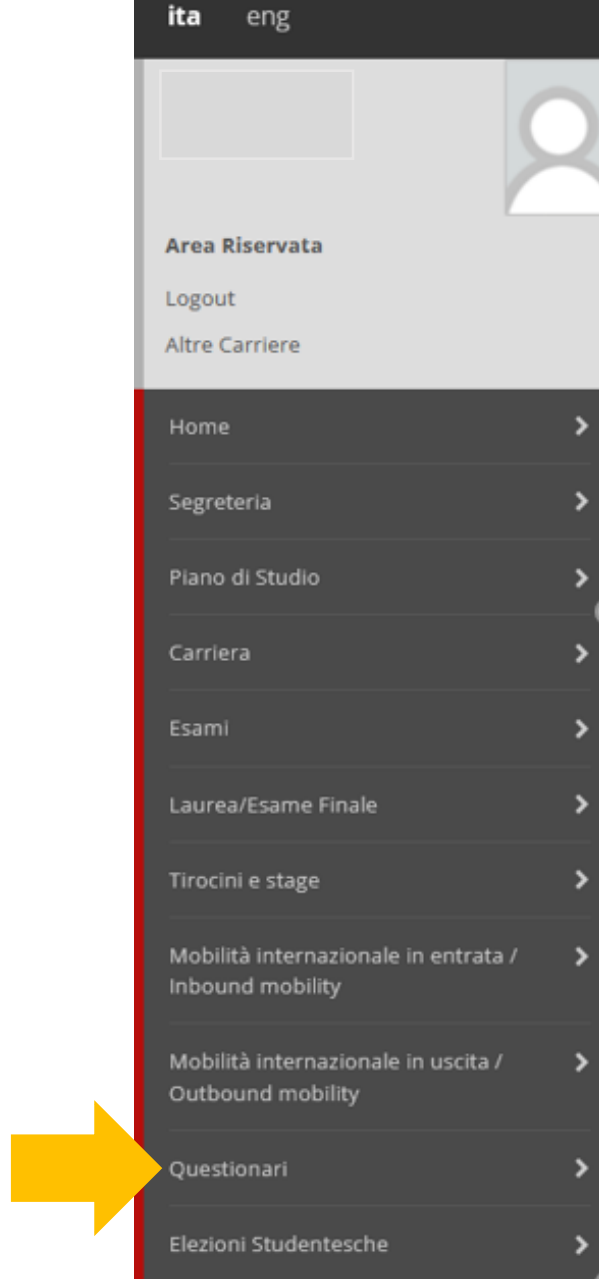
ita eng

Area Riservata

Logout

Altre Carriere

Home

Segreteria

Piano di Studio

Carriera

Esami

Laurea/Esame Finale

Tirocini e stage

Mobilità internazionale in entrata / Inbound mobility

Mobilità internazionale in uscita / Outbound mobility

Questionari

Elezioni Studentesche